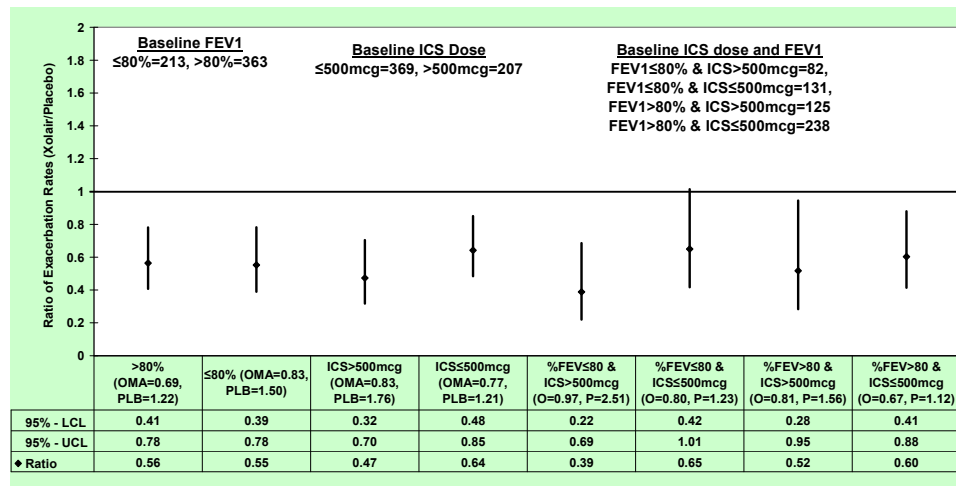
Baseline FEV1
≤80%=213, >80%=363

Baseline ICS Dose
≤500mcg=369, >500mcg=207

Baseline ICS dose and FEV1
FEV1≤80% & ICS>500mcg=82,
FEV1≤80% & ICS≤500mcg=131,
FEV1>80% & ICS>500mcg=125
FEV1>80% & ICS≤500mcg=238

Ratio of Exacerbation Rates (Xolair/Placebo)

2
1.8
1.6
1.4
1.2
1
0.8
0.6
0.4
0.2
0

| | >80% (OMA=0.69, PLB=1.22) | ≤80% (OMA=0.83, PLB=1.50) | ICS>500mcg (OMA=0.83, PLB=1.76) | ICS≤500mcg (OMA=0.77, PLB=1.21) | %FEV≤80 & ICS>500mcg (O=0.97, P=2.51) | %FEV≤80 & ICS≤500mcg (O=0.80, P=1.23) | %FEV>80 & ICS>500mcg (O=0.81, P=1.56) | %FEV>80 & ICS≤500mcg (O=0.67, P=1.12) |
|---|---|---|---|---|---|---|---|---|
| 95% - LCL | 0.41 | 0.39 | 0.32 | 0.48 | 0.22 | 0.42 | 0.28 | 0.41 |
| 95% - UCL | 0.78 | 0.78 | 0.70 | 0.85 | 0.69 | 1.01 | 0.95 | 0.88 |
| ◆ Ratio | 0.56 | 0.55 | 0.47 | 0.64 | 0.39 | 0.65 | 0.52 | 0.60 |